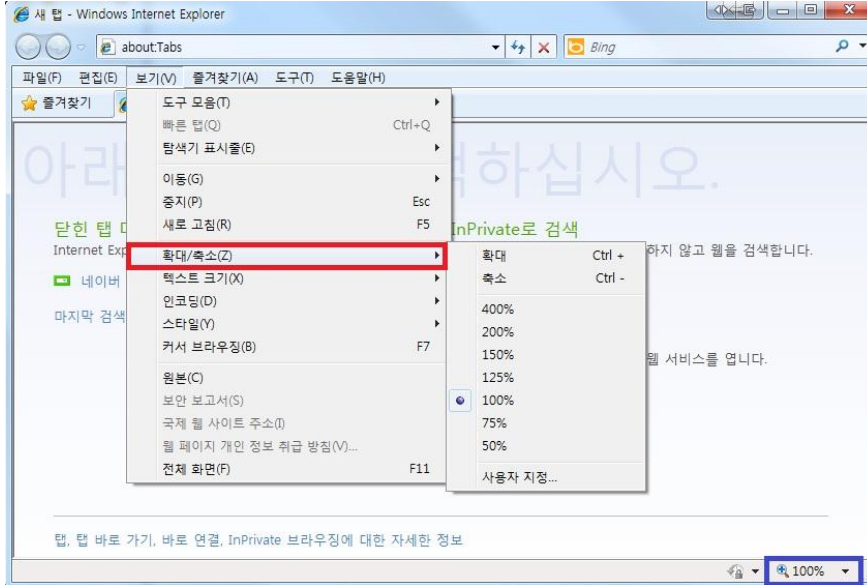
새 탭 - Windows Internet Explorer

about:Tabs

Bing

파일(F) 편집(E) 보기(V) 즐겨찾기(A) 도구(T) 도움말(H)

즐겨찾기

도구 모음(T)
빠른 탭(Q) Ctrl+Q
탐색기 표시줄(E)
이동(G)
중지(P) Esc
새로 고침(R) F5
확대/축소(Z)
텍스트 크기(X)
인코딩(D)
스타일(Y)
커서 브라우징(B) F7
원본(C)
보안 보고서(S)
국제 웹 사이트 주소(I)
웹 페이지 개인 정보 취급 방침(V)...
전체 화면(F) F11

확대 Ctrl +
축소 Ctrl -
400%
200%
150%
125%
100%
75%
50%
사용자 지정...

아라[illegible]하십시오.

닫힌 탭 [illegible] InPrivate로 검색

Internet Exp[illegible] 하지 않고 웹을 검색합니다.

네이버

마지막 검색

웹 서비스를 엽니다.

탭, 탭 바로 가기, 바로 연결, InPrivate 브라우징에 대한 자세한 정보

100%